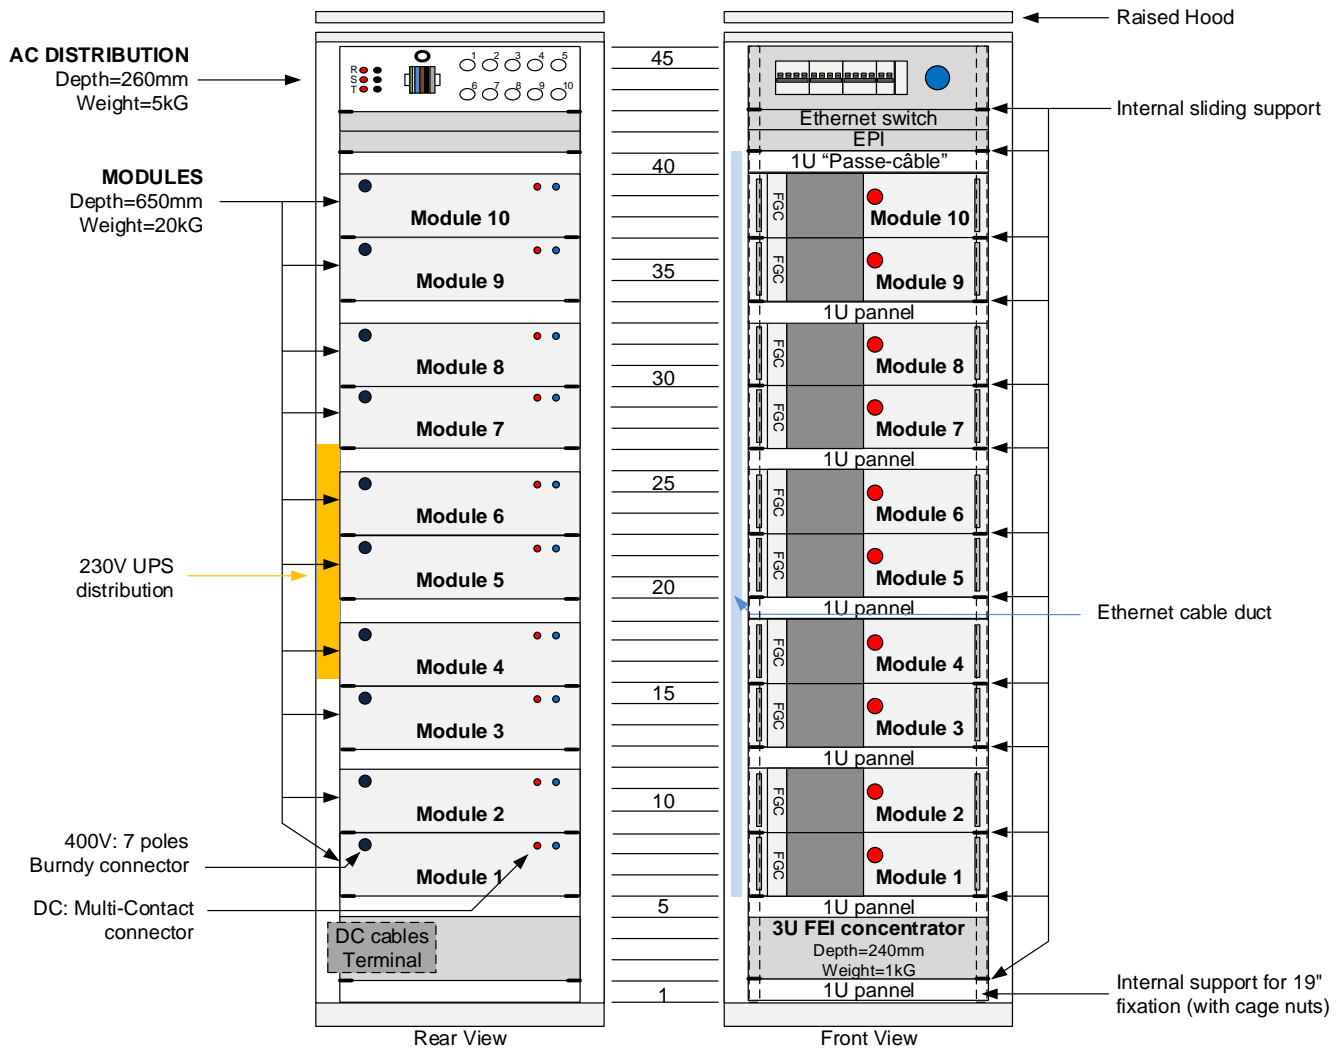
Raised Hood

AC DISTRIBUTION
Depth=260mm
Weight=5kG

R
S
T

1 2 3 4 5
6 7 8 9 10

45

Ethernet switch
EPI
1U “Passe-câble”

Internal sliding support

MODULES
Depth=650mm
Weight=20kG

40

Module 10
FGC
Module 10

Module 9
35
FGC
Module 9
1U pannel

Module 8
FGC
Module 8

30

Module 7
FGC
Module 7
1U pannel

25

Module 6
FGC
Module 6

230V UPS
distribution

Module 5
20
FGC
Module 5
1U pannel

Ethernet cable duct

Module 4
FGC
Module 4

15

Module 3
FGC
Module 3
1U pannel

Module 2
10
FGC
Module 2

400V: 7 poles
Burndy connector

Module 1
FGC
Module 1

DC: Multi-Contact
connector

5
1U pannel

DC cables
Terminal

3U FEI concentrator
Depth=240mm
Weight=1kG

1
1U pannel

Internal support for 19" fixation (with cage nuts)

Rear View
Front View